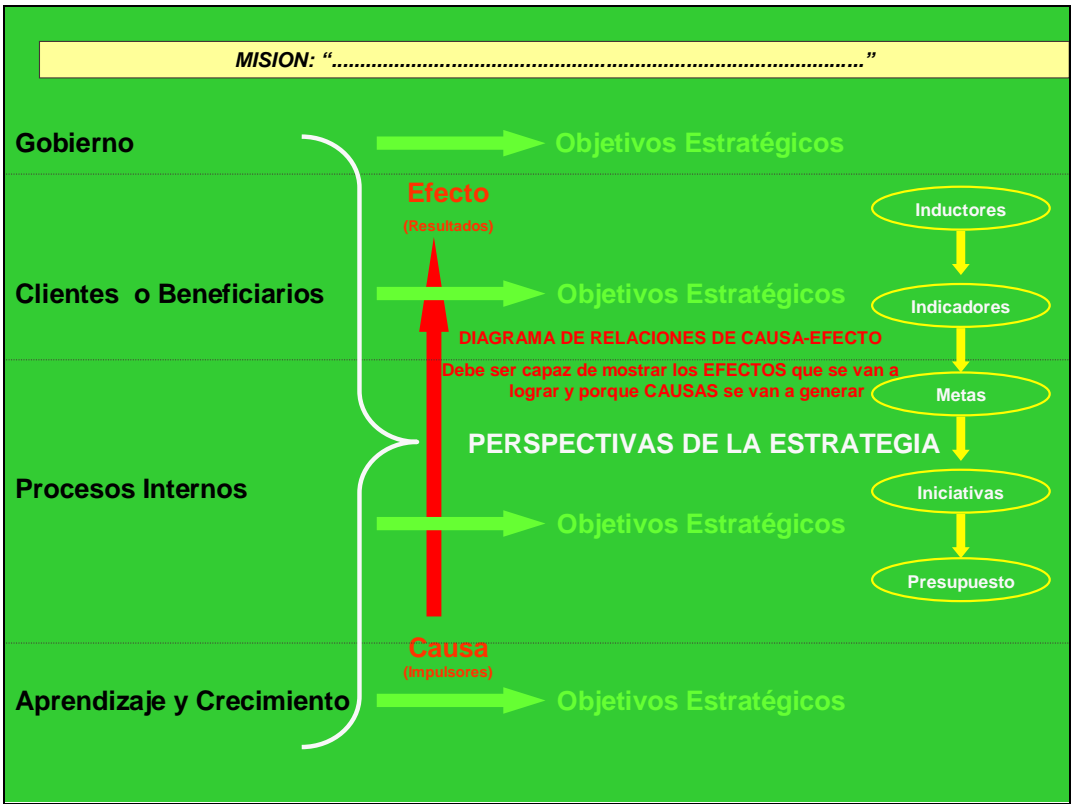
MISION: "………………………………………………………………………………"

Gobierno

Objetivos Estratégicos

Efecto
(Resultados)

Inductores

Clientes o Beneficiarios

Objetivos Estratégicos

Indicadores

DIAGRAMA DE RELACIONES DE CAUSA-EFECTO

Debe ser capaz de mostrar los EFECTOS que se van a lograr y porque CAUSAS se van a generar

Metas

PERSPECTIVAS DE LA ESTRATEGIA

Procesos Internos

Iniciativas

Objetivos Estratégicos

Presupuesto

Causa
(Impulsores)

Aprendizaje y Crecimiento

Objetivos Estratégicos